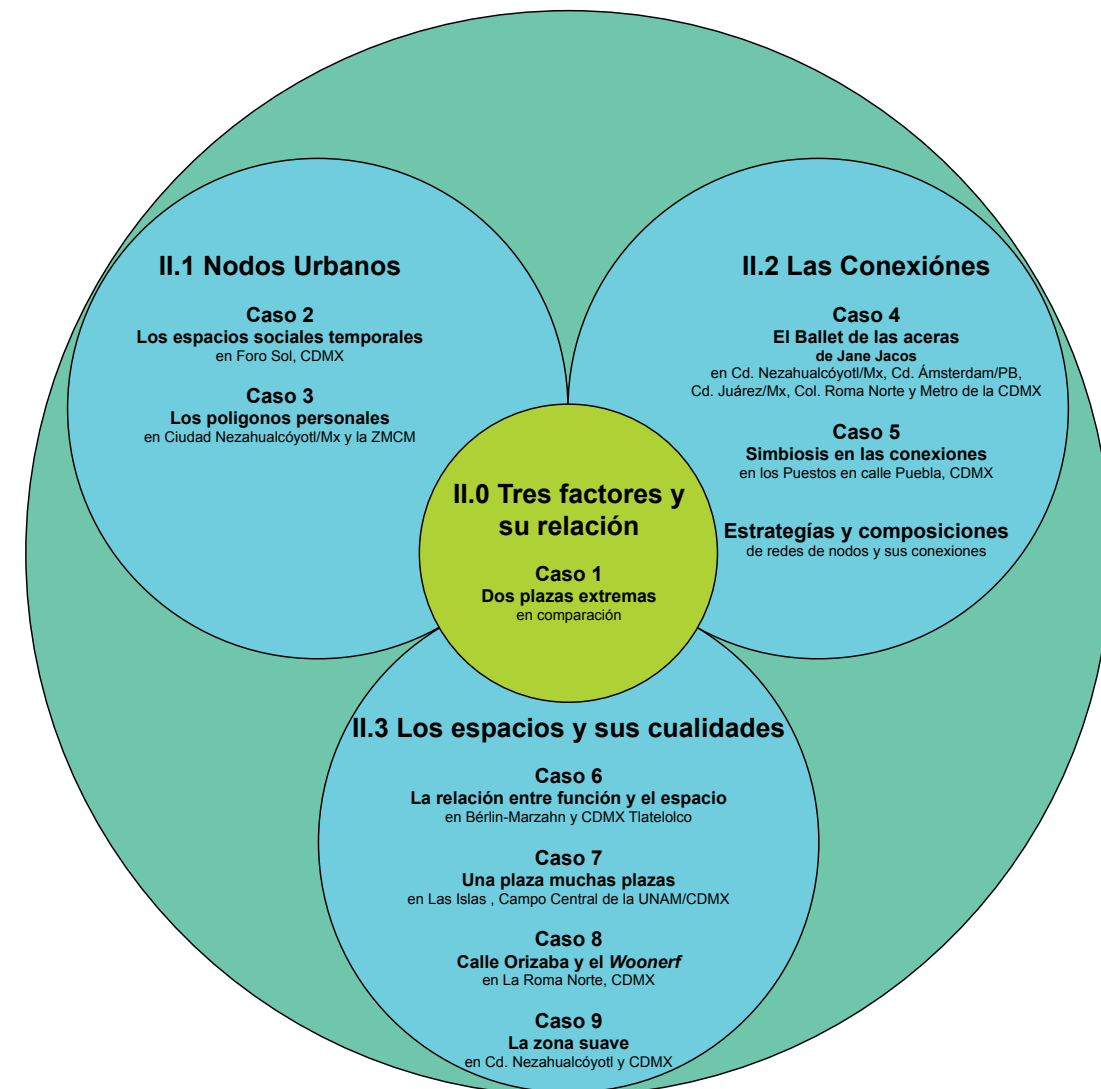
II.1 Nodos Urbanos

Caso 2
Los espacios sociales temporales
en Foro Sol, CDMX

Caso 3
Los poligonos personales
en Ciudad Nezahualcóyotl/Mx y la ZMCM

II.2 Las Conexiónes

Caso 4
El Ballet de las aceras
de Jane Jacos
en Cd. Nezahualcóyotl/Mx, Cd. Ámsterdam/PB, Cd. Juárez/Mx, Col. Roma Norte y Metro de la CDMX

Caso 5
Simbiosis en las conexiones
en los Puestos en calle Puebla, CDMX

Estrategías y composiciones
de redes de nodos y sus conexiones

II.0 Tres factores y su relación

Caso 1
Dos plazas extremas
en comparación

II.3 Los espacios y sus cualidades

Caso 6
La relación entre función y el espacio
en Bérlin-Marzahn y CDMX Tlatelolco

Caso 7
Una plaza muchas plazas
en Las Islas , Campo Central de la UNAM/CDMX

Caso 8
Calle Orizaba y el *Woonerf*
en La Roma Norte, CDMX

Caso 9
La zona suave
en Cd. Nezahualcóyotl y CDMX